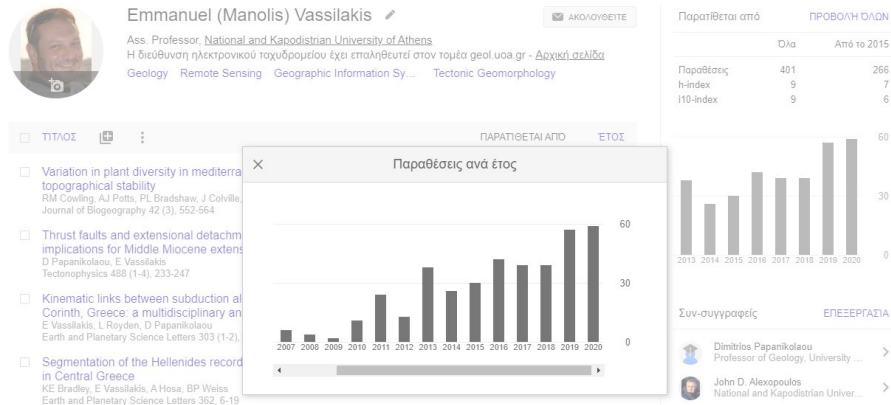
Emmanuel (Manolis) Vassilakis

ΑΚΟΛΟΥΘΕΙΤΕ

Ass. Professor, National and Kapodistrian University of Athens
Η διεύθυνση ηλεκτρονικού ταχυδρομείου έχει επαληθευτεί στον τομέα geol.uoa.gr - Αρχική σελίδα
Geology Remote Sensing Geographic Information Sy... Tectonic Geomorphology

ΤΙΤΛΟΣ

ΠΑΡΑΤΙΘΕΤΑΙ ΑΠΟ ΕΤΟΣ

Variation in plant diversity in mediterra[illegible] topographical stability
RM Cowling, AJ Potts, PL Bradshaw, J Colville, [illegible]
Journal of Biogeography 42 (3), 552-564

Thrust faults and extensional detachm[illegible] implications for Middle Miocene extens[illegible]
D Papanikolaou, E Vassilakis
Tectonophysics 488 (1-4), 233-247

Kinematic links between subduction al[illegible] Corinth, Greece: a multidisciplinary an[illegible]
E Vassilakis, L Royden, D Papanikolaou
Earth and Planetary Science Letters 303 (1-2), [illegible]

Segmentation of the Hellenides record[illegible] in Central Greece
KE Bradley, E Vassilakis, A Hosa, BP Weiss
Earth and Planetary Science Letters 362, 6-19

Παραθέσεις ανά έτος

60
30
0
2007 2008 2009 2010 2011 2012 2013 2014 2015 2016 2017 2018 2019 2020

Παρατίθεται από ΠΡΟΒΟΛΗ ΟΛΩΝ

| | Όλα | Από το 2015 |
|---|---|---|
| Παραθέσεις | 401 | 266 |
| h-index | 9 | 7 |
| i10-index | 9 | 6 |

60
30
0
2013 2014 2015 2016 2017 2018 2019 2020

Συν-συγγραφείς ΕΠΕΞΕΡΓΑΣΙΑ

Dimitrios Papanikolaou
Professor of Geology, University ...

John D. Alexopoulos
National and Kapodistrian Univer...